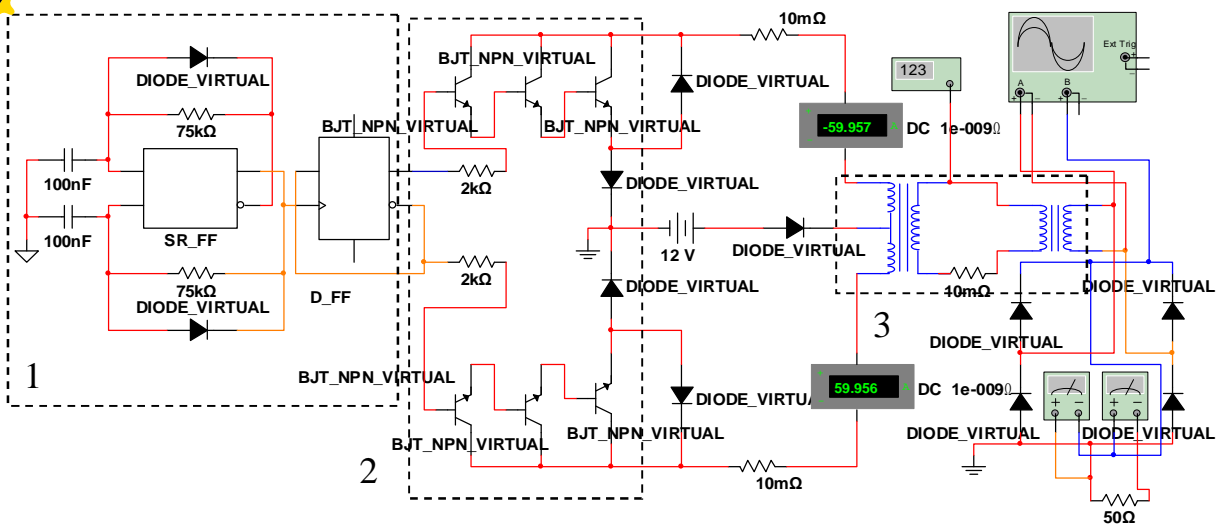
10mΩ
123
Ext Trig
A
B
DIODE_VIRTUAL
BJT_NPN_VIRTUAL
DIODE_VIRTUAL
75kΩ
BJT_NPN_VIRTUAL
BJT_NPN_VIRTUAL
-59.957
DC 1e-009Ω
100nF
2kΩ
DIODE_VIRTUAL
100nF
SR_FF
12 V
DIODE_VIRTUAL
2kΩ
75kΩ
10mΩ
DIODE_VIRTUAL
D_FF
DIODE_VIRTUAL
DIODE_VIRTUAL
3
DIODE_VIRTUAL
1
BJT_NPN_VIRTUAL
59.956
DC 1e-009Ω
DIODE_VIRTUA
BJT_NPN_VIRTUAL
BJT_NPN_VIRTUAL
DIODE_VIRTUAL
DIODE_VIRTUAL
2
10mΩ
50Ω